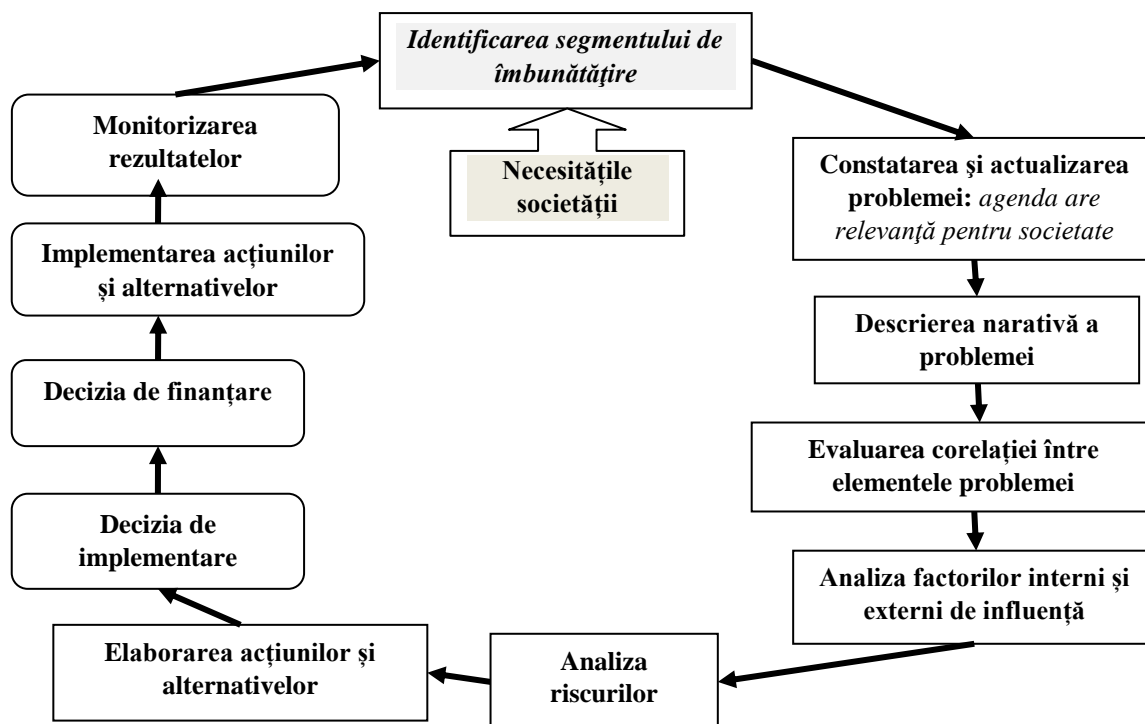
Identificarea segmentului de îmbunătăţire

Necesitățile societății

Constatarea şi actualizarea problemei: agenda are relevanţă pentru societate

Descrierea narativă a problemei

Evaluarea corelației între elementele problemei

Analiza factorilor interni și externi de influență

Analiza riscurilor

Elaborarea acțiunilor și alternativelor

Decizia de implementare

Decizia de finanțare

Implementarea acțiunilor și alternativelor

Monitorizarea rezultatelor